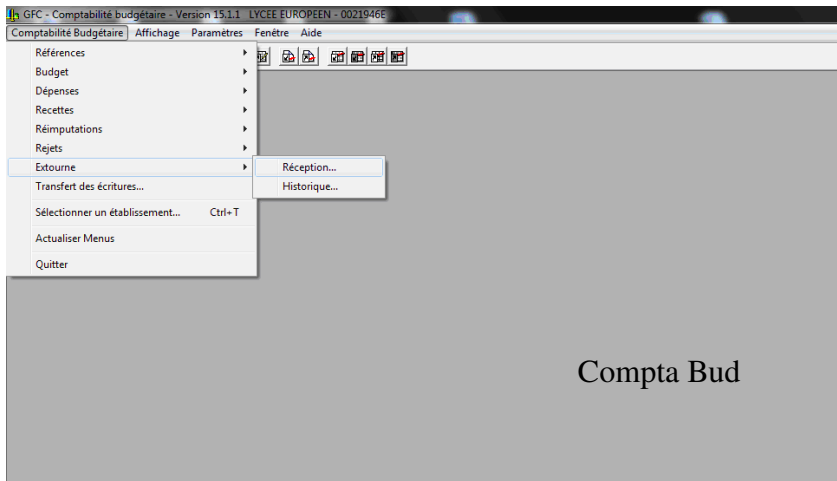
GFC - Comptabilité budgétaire - Version 15.1.1 LYCEE EUROPEEN - 0021946E

Comptabilité Budgétaire Affichage Paramètres Fenêtre Aide

Références
Budget
Dépenses
Recettes
Réimputations
Rejets
Extourne
Transfert des écritures...
Sélectionner un établissement... Ctrl+T
Actualiser Menus
Quitter

Réception...
Historique...

Compta Bud